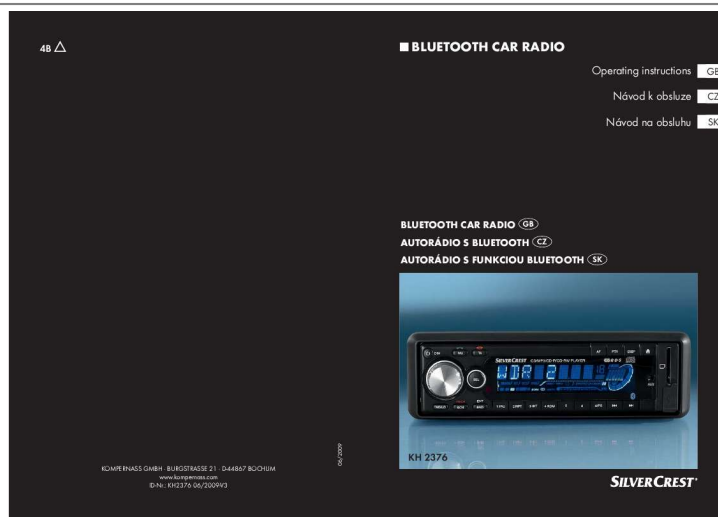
4B △

KOMPERNASS GMBH · BURGSTRASSE 21 · D-44867 BOCHUM
www.kompernass.com
ID-Nr.: KH2376 06/2009-V3

06/2009

■ BLUETOOTH CAR RADIO

Operating instructions GB

Návod k obsluze CZ

Návod na obsluhu SK

BLUETOOTH CAR RADIO GB
AUTORÁDIO S BLUETOOTH CZ
AUTORÁDIO S FUNKCIOU BLUETOOTH SK

SILVERCREST

KH 2376

SILVERCREST®